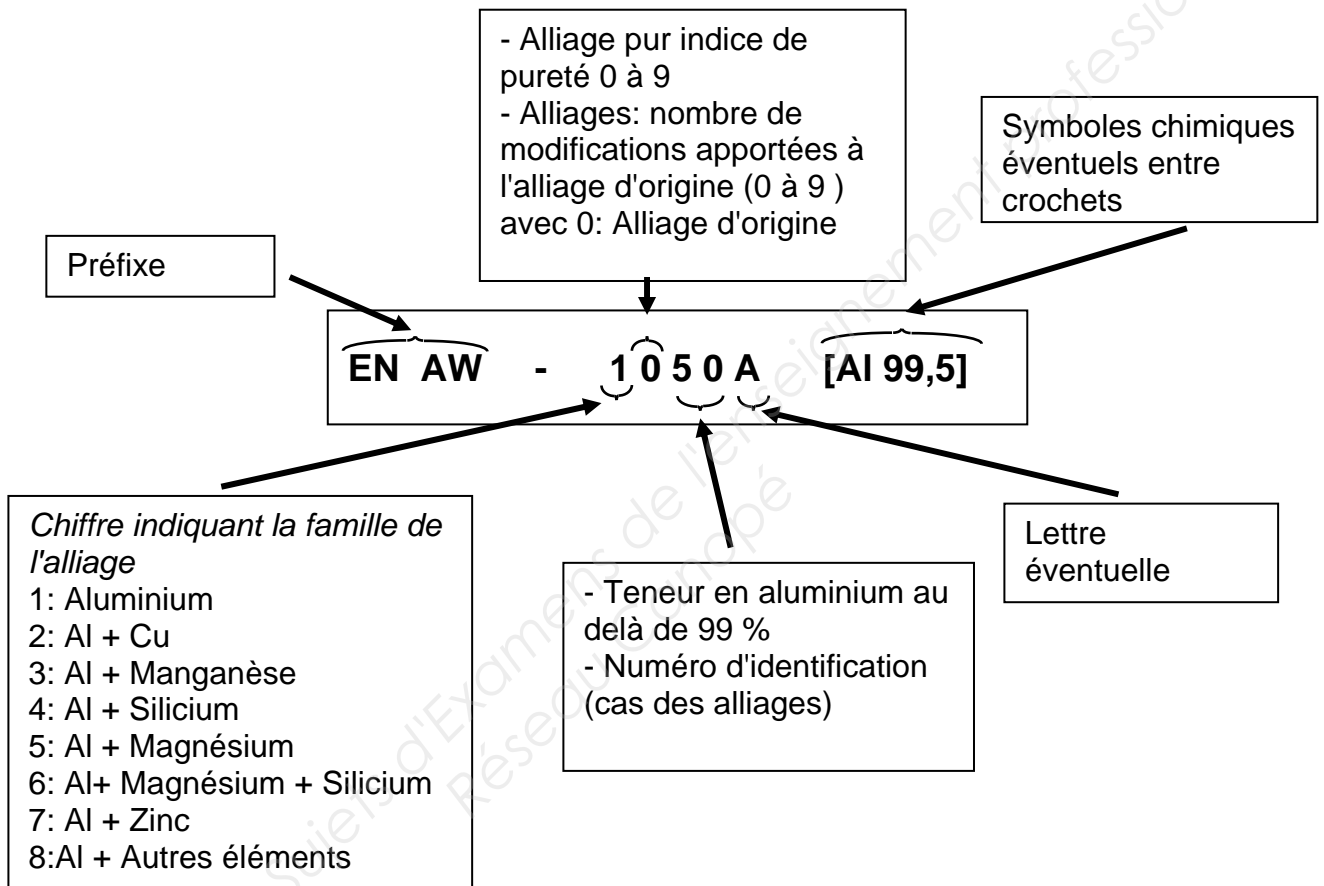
- Alliage pur indice de pureté 0 à 9
- Alliages: nombre de modifications apportées à l'alliage d'origine (0 à 9 ) avec 0: Alliage d'origine

Symboles chimiques éventuels entre crochets

Préfixe

EN AW - 1 0 5 0 A [Al 99,5]

*Chiffre indiquant la famille de l'alliage*
1: Aluminium
2: Al + Cu
3: Al + Manganèse
4: Al + Silicium
5: Al + Magnésium
6: Al+ Magnésium + Silicium
7: Al + Zinc
8:Al + Autres éléments

- Teneur en aluminium au delà de 99 %
- Numéro d'identification (cas des alliages)

Lettre éventuelle

Sujets d'Examens de l'enseignement professionnel
Réseau Canopé